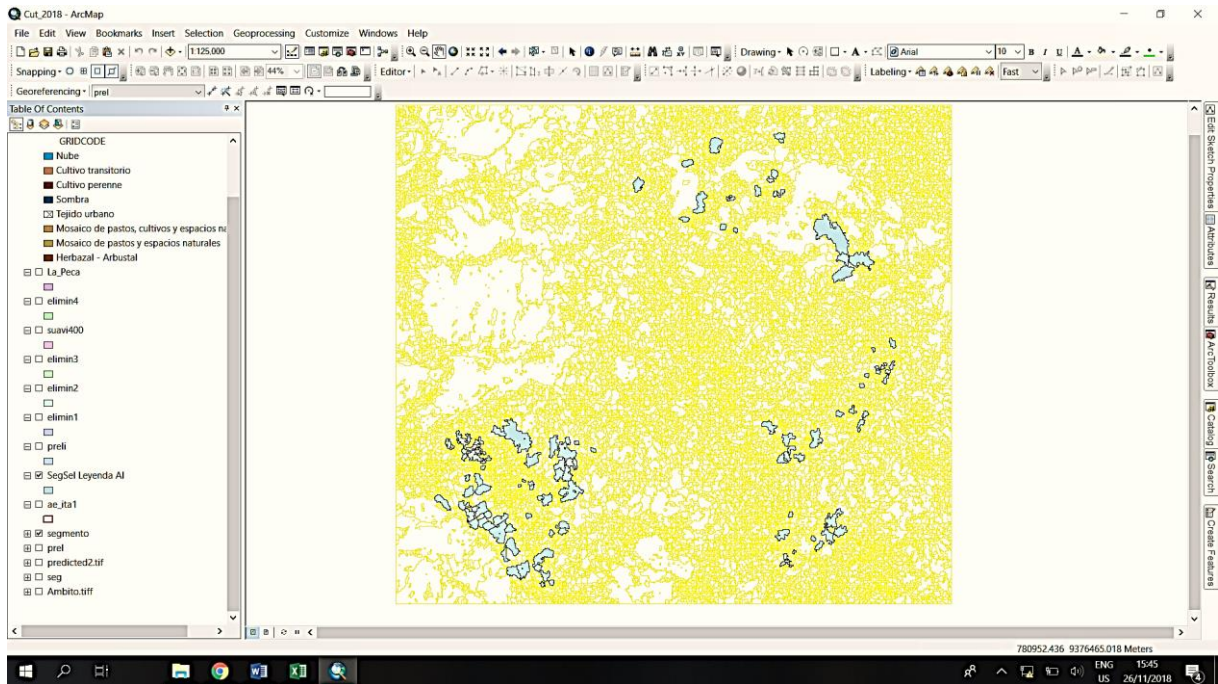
Cut_2018 - ArcMap

File Edit View Bookmarks Insert Selection Geoprocessing Customize Windows Help

1:125.000

Drawing

Arial

10

Snapping

44%

Editor

Labeling

Fast

Georeferencing

prel

Table Of Contents

GRIDCODE
Nube
Cultivo transitorio
Cultivo perenne
Sombra
Tejido urbano
Mosaico de pastos, cultivos y espacios na
Mosaico de pastos y espacios naturales
Herbazal - Arbustal
La_Peca
elimin4
suavi400
elimin3
elimin2
elimin1
preli
SegSel Leyenda AI
ae_ita1
segmento
prel
predicted2.tif
seg
Ambito.tiff

Edit Sketch Properties
Attributes
Results
ArcToolbox
Catalog
Search
Create Features

780952.436 9376465.018 Meters

ENG
US
15:45
26/11/2018
4